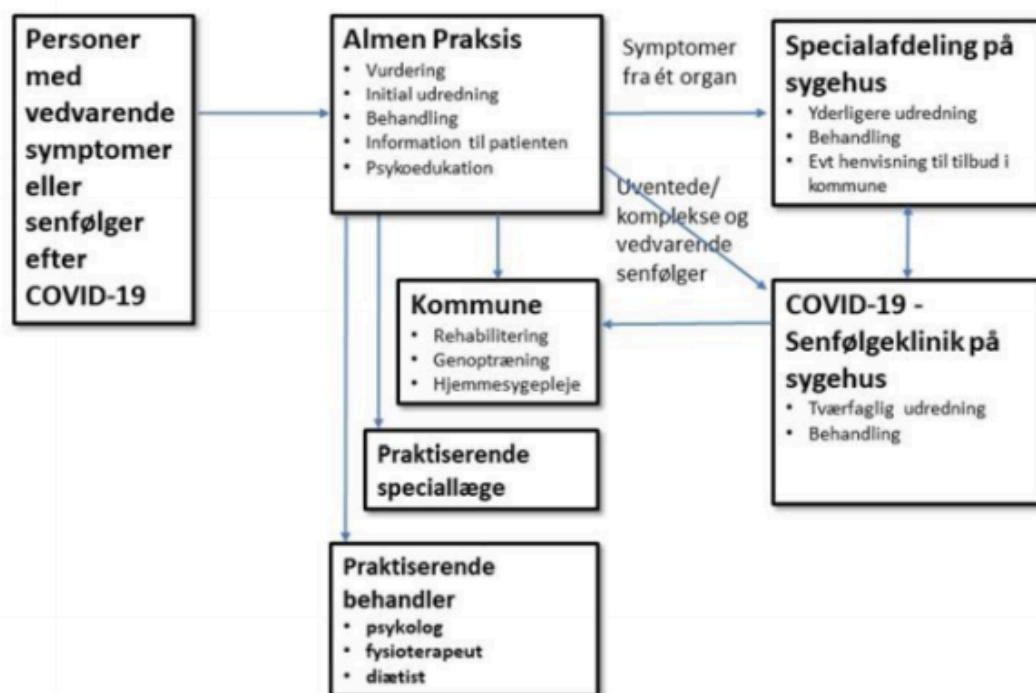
Personer med vedvarende symptomer eller senfølger efter COVID-19

Almen Praksis
• Vurdering
• Initial udredning
• Behandling
• Information til patienten
• Psykoedukation

Symptomer fra ét organ

Specialafdeling på sygehus
• Yderligere udredning
• Behandling
• Evt henvisning til tilbud i kommune

Uventede/ komplekse og vedvarende senfølger

Kommune
• Rehabilitering
• Genoptræning
• Hjemmesygepleje

COVID-19 - Senfølgeklinik på sygehus
• Tværfaglig udredning
• Behandling

Praktiserende speciallæge

Praktiserende behandler
• psykolog
• fysioterapeut
• diætist